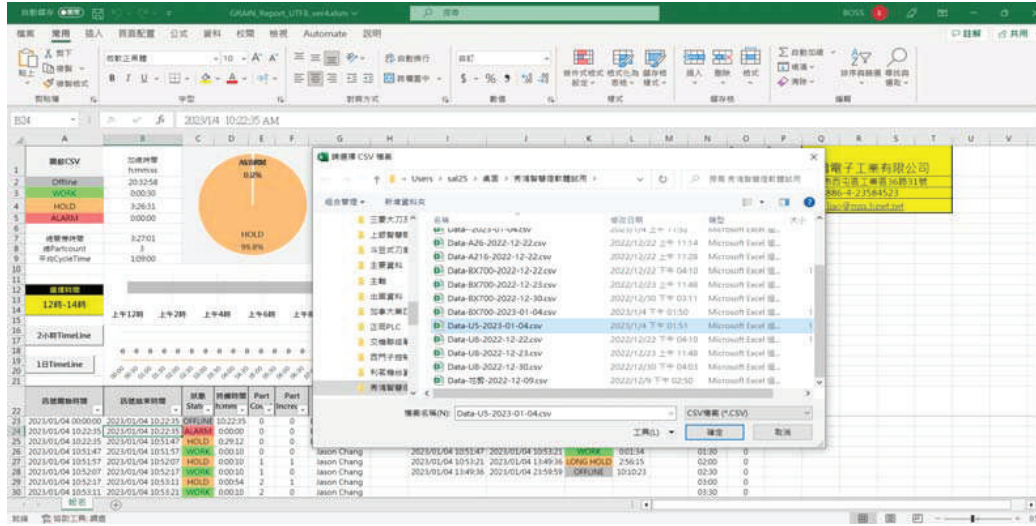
自動儲存 GRAAN_Report_UTF8_ver4.xlsm 搜尋 BOSS

檔案 常用 插入 頁面配置 公式 資料 校閱 檢視 Automate 說明 註解 共用

剪貼簿 字型 對齊方式 數值 樣式 儲存格 編輯

B24 2023/1/4 10:22:35 AM

| 匯總CSV | 加總時間 h:mm:ss |
|---|---|
| Offline | 20:32:58 |
| WORK | 0:00:30 |
| HOLD | 3:26:31 |
| ALARM | 0:00:00 |
| 總開機時間 | 3:27:01 |
| 總Partcount | 3 |
| 平均CycleTime | 1:09:00 |

ALARM 0.0%
HOLD 99.8%

選擇時間
12時-14時

2小時TimeLine
1日TimeLine

上午12時 上午2時 上午4時 上午6時

開啟 選擇 CSV 檔案
« Users › sal25 › 桌面 › 秀鴻智慧逆動體試用 ›
搜尋 秀鴻智慧逆動體試用
組合管理 新增資料夾

三菱大刀3
上銀智慧
斗笠式刀
主要資料
主軸
出貨資料
加拿大測
正規PLC
交換機連
四門子控
利家機台
秀鴻智慧

| 名稱 | 修改日期 | 類型 |
|---|---|---|
| Data-2023-01-04.csv | 2023/1/4 上午 11:56 | Microsoft Excel 逗... |
| Data-A26-2022-12-22.csv | 2022/12/22 上午 11:34 | Microsoft Excel 逗... |
| Data-A216-2022-12-22.csv | 2022/12/22 上午 11:28 | Microsoft Excel 逗... |
| Data-BX700-2022-12-22.csv | 2022/12/22 下午 04:10 | Microsoft Excel 逗... |
| Data-BX700-2022-12-23.csv | 2022/12/23 上午 11:48 | Microsoft Excel 逗... |
| Data-BX700-2022-12-30.csv | 2022/12/30 下午 03:11 | Microsoft Excel 逗... |
| Data-BX700-2023-01-04.csv | 2023/1/4 下午 01:50 | Microsoft Excel 逗... |
| Data-U5-2023-01-04.csv | 2023/1/4 下午 01:51 | Microsoft Excel 逗... |
| Data-U8-2022-12-22.csv | 2022/12/22 下午 04:10 | Microsoft Excel 逗... |
| Data-U8-2022-12-23.csv | 2022/12/23 上午 11:48 | Microsoft Excel 逗... |
| Data-U8-2022-12-30.csv | 2022/12/30 下午 04:01 | Microsoft Excel 逗... |
| Data-花蓮-2022-12-09.csv | 2022/12/9 下午 02:50 | Microsoft Excel 逗... |

檔案名稱(N): Data-U5-2023-01-04.csv
CSV檔案 (*.CSV)
工具(L) 確定 取消

電子工業有限公司
市西屯區工業區36路31號
886-4-23584523
@ms.hinet.net

| 匯總開始時間 | 匯總結束時間 | 狀態 Stat | 持續時間 h:mm | Part Cou | Part Incre | | | | | | |
|---|---|---|---|---|---|---|---|---|---|---|---|
| 2023/01/04 00:00:00 | 2023/01/04 10:22:35 | OFFLINE | 10:22:35 | 0 | 0 | | | | | | |
| 2023/01/04 10:22:35 | 2023/01/04 10:22:35 | ALARM | 0:00:00 | 0 | 0 | | | | | | |
| 2023/01/04 10:22:35 | 2023/01/04 10:51:47 | HOLD | 0:29:12 | 0 | 0 | Jason Chang | | | | | |
| 2023/01/04 10:51:47 | 2023/01/04 10:51:57 | WORK | 0:00:10 | 0 | 0 | Jason Chang | 2023/01/04 10:51:47 | 2023/01/04 10:53:21 | WORK | 0:01:34 | 01:30 |
| 2023/01/04 10:51:57 | 2023/01/04 10:52:07 | WORK | 0:00:10 | 1 | 1 | Jason Chang | 2023/01/04 10:53:21 | 2023/01/04 13:49:36 | LONG HOLD | 2:56:15 | 02:00 |
| 2023/01/04 10:52:07 | 2023/01/04 10:52:17 | WORK | 0:00:10 | 1 | 0 | Jason Chang | 2023/01/04 13:49:36 | 2023/01/04 23:59:59 | OFFLINE | 10:10:23 | 02:30 |
| 2023/01/04 10:52:17 | 2023/01/04 10:53:11 | HOLD | 0:00:54 | 2 | 1 | Jason Chang | | | | | 03:00 |
| 2023/01/04 10:53:11 | 2023/01/04 10:53:21 | WORK | 0:00:10 | 2 | 0 | Jason Chang | | | | | 03:30 |

範表

就緒 協助工具: 調查